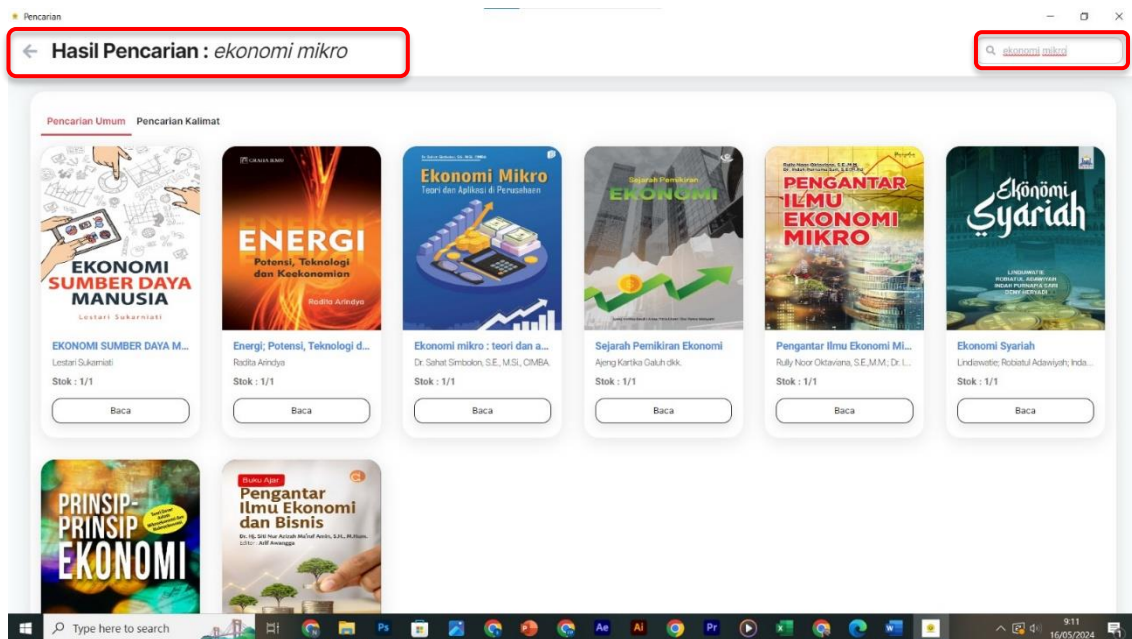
Pencarian

← Hasil Pencarian : ekonomi mikro

ekonomi mikro

Pencarian Umum Pencarian Kalimat

EKONOMI SUMBER DAYA MANUSIA
Lestari Sukarniati

EKONOMI SUMBER DAYA M...
Lestari Sukarniati
Stok : 1/1
Baca

GRAHA ILMU
ENERGI
Potensi, Teknologi dan Keekonomian
Redita Arindya

Energi; Potensi, Teknologi d...
Radita Arindya
Stok : 1/1
Baca

Ekonomi Mikro
Teori dan Aplikasi di Perusahaan

Ekonomi mikro : teori dan a...
Dr. Sahat Simbolon, S.E., M.Si., CIMBA.
Stok : 1/1
Baca

Sejarah Pemikiran
EKONOMI

Sejarah Pemikiran Ekonomi
Ajeng Kartika Galuh dkk.
Stok : 1/1
Baca

PENGANTAR ILMU EKONOMI MIKRO

Pengantar Ilmu Ekonomi Mi...
Rully Noor Oktaviana, S.E.,M.M.; Dr. I...
Stok : 1/1
Baca

Ekonomi Syariah

Ekonomi Syariah
Lindiawatie; Robiatul Adawiyah; Inda...
Stok : 1/1
Baca

PRINSIP-PRINSIP EKONOMI

Buku Ajar
Pengantar Ilmu Ekonomi dan Bisnis
Dr. Hj. Siti Nur Azizah Ma'ruf Amin, S.E., M.Hum.
Editor : Arif Awangga

Type here to search

9:11
16/05/2024